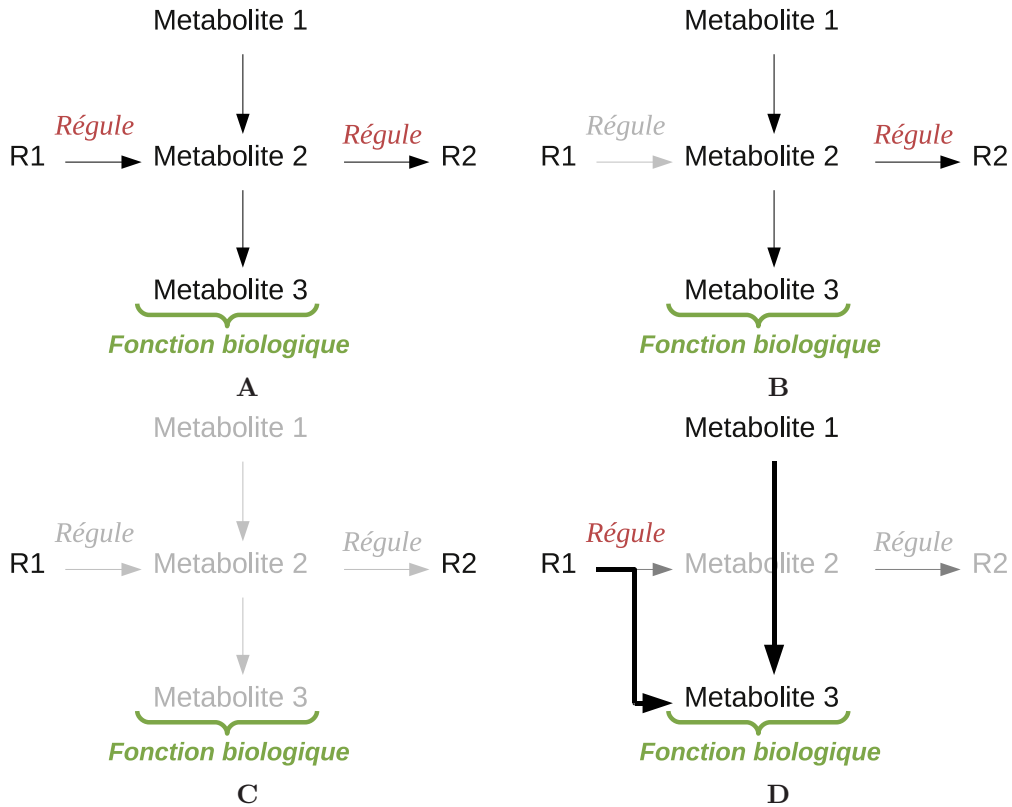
Metabolite 1

Régule

R1

Metabolite 2

Régule

R2

Metabolite 3

Fonction biologique

A

Metabolite 1

Régule

R1

Metabolite 2

Régule

R2

Metabolite 3

Fonction biologique

B

Metabolite 1

Régule

R1

Metabolite 2

Régule

R2

Metabolite 3

Fonction biologique

C

Metabolite 1

Régule

R1

Metabolite 2

Régule

R2

Metabolite 3

Fonction biologique

D